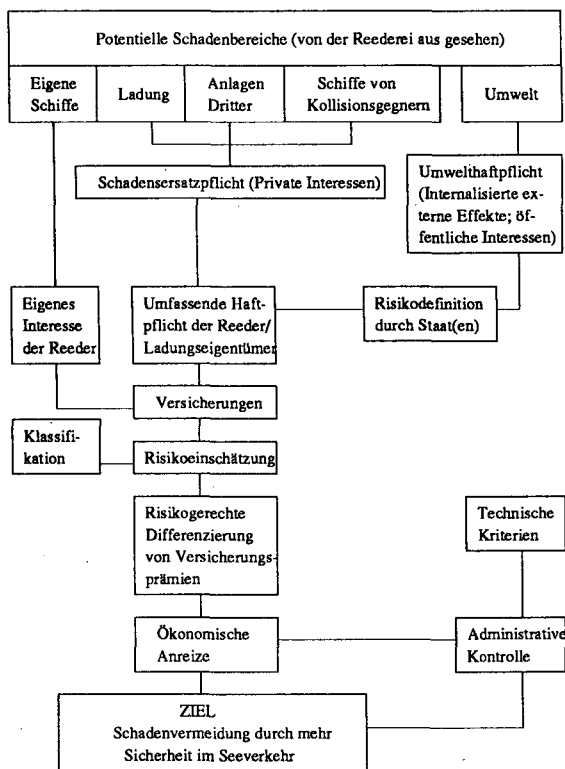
Potentielle Schadenbereiche (von der Reederei aus gesehen)

Eigene Schiffe

Ladung

Anlagen Dritter

Schiffe von Kollisionsgegnern

Umwelt

Schadensersatzpflicht (Private Interessen)

Umwelthaftpflicht (Internalisierte externe Effekte; öffentliche Interessen)

Eigenes Interesse der Reeder

Umfassende Haftpflicht der Reeder/ Ladungseigentümer

Risikodefinition durch Staat(en)

Versicherungen

Klassifikation

Risikoeinschätzung

Risikogerechte Differenzierung von Versicherungsprämien

Technische Kriterien

Ökonomische Anreize

Administrative Kontrolle

ZIEL
Schadenvermeidung durch mehr Sicherheit im Seeverkehr